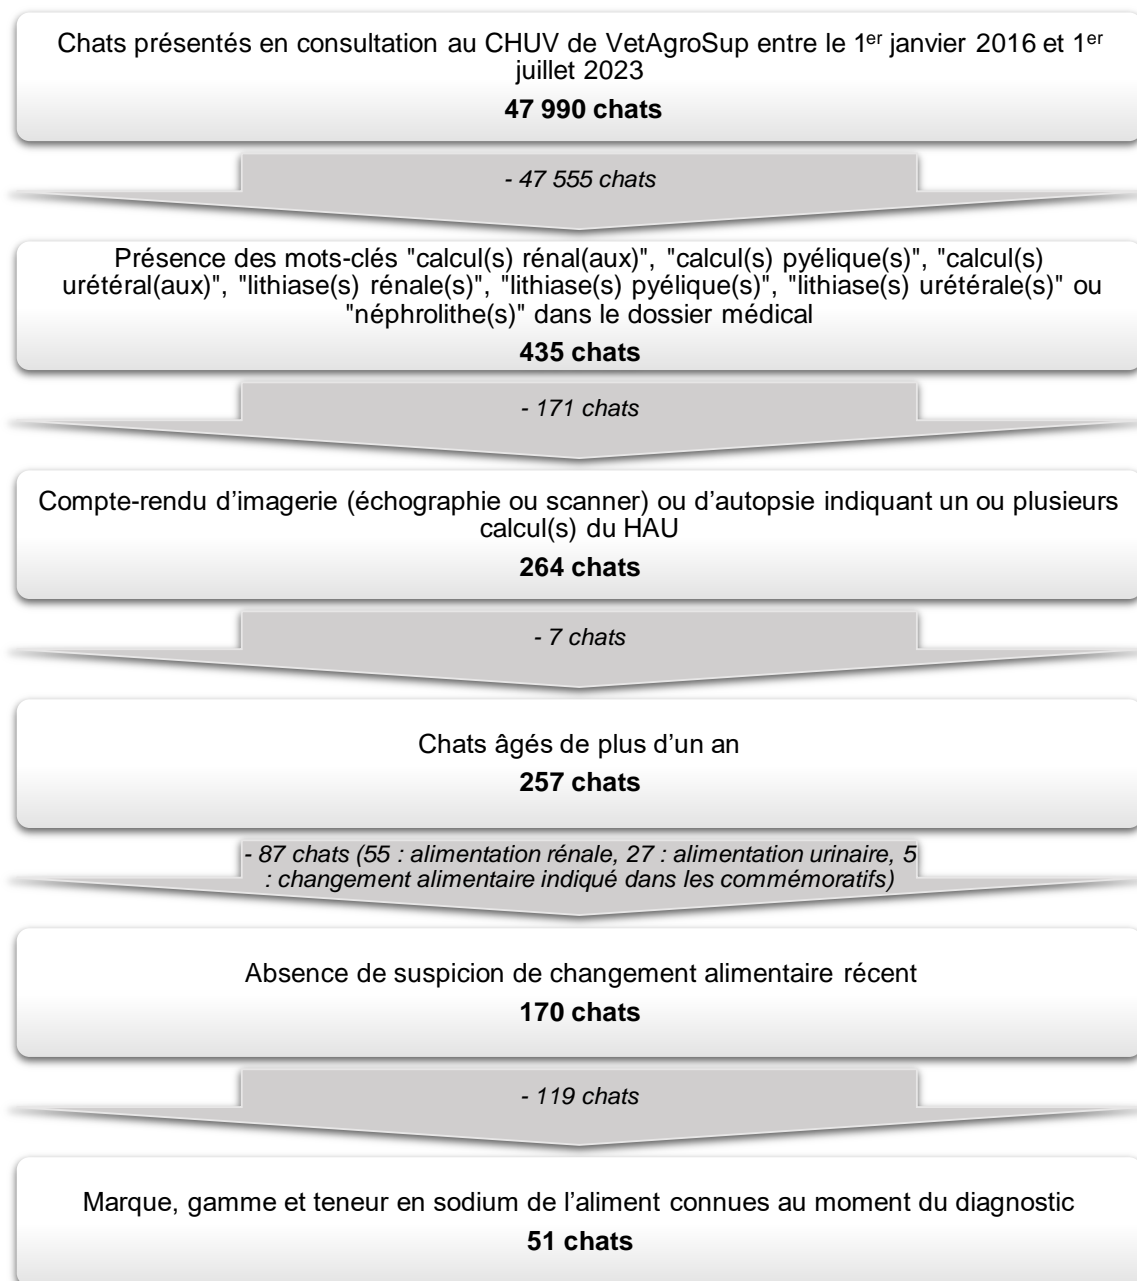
Chats présentés en consultation au CHUV de VetAgroSup entre le 1$^{er}$ janvier 2016 et 1$^{er}$ juillet 2023

**47 990 chats**

*- 47 555 chats*

Présence des mots-clés "calcul(s) rénal(aux)", "calcul(s) pyélique(s)", "calcul(s) urétéral(aux)", "lithiase(s) rénale(s)", "lithiase(s) pyélique(s)", "lithiase(s) urétérale(s)" ou "néphrolithe(s)" dans le dossier médical

**435 chats**

*- 171 chats*

Compte-rendu d'imagerie (échographie ou scanner) ou d'autopsie indiquant un ou plusieurs calcul(s) du HAU

**264 chats**

*- 7 chats*

Chats âgés de plus d'un an

**257 chats**

*- 87 chats (55 : alimentation rénale, 27 : alimentation urinaire, 5 : changement alimentaire indiqué dans les commémoratifs)*

Absence de suspicion de changement alimentaire récent

**170 chats**

*- 119 chats*

Marque, gamme et teneur en sodium de l'aliment connues au moment du diagnostic

**51 chats**